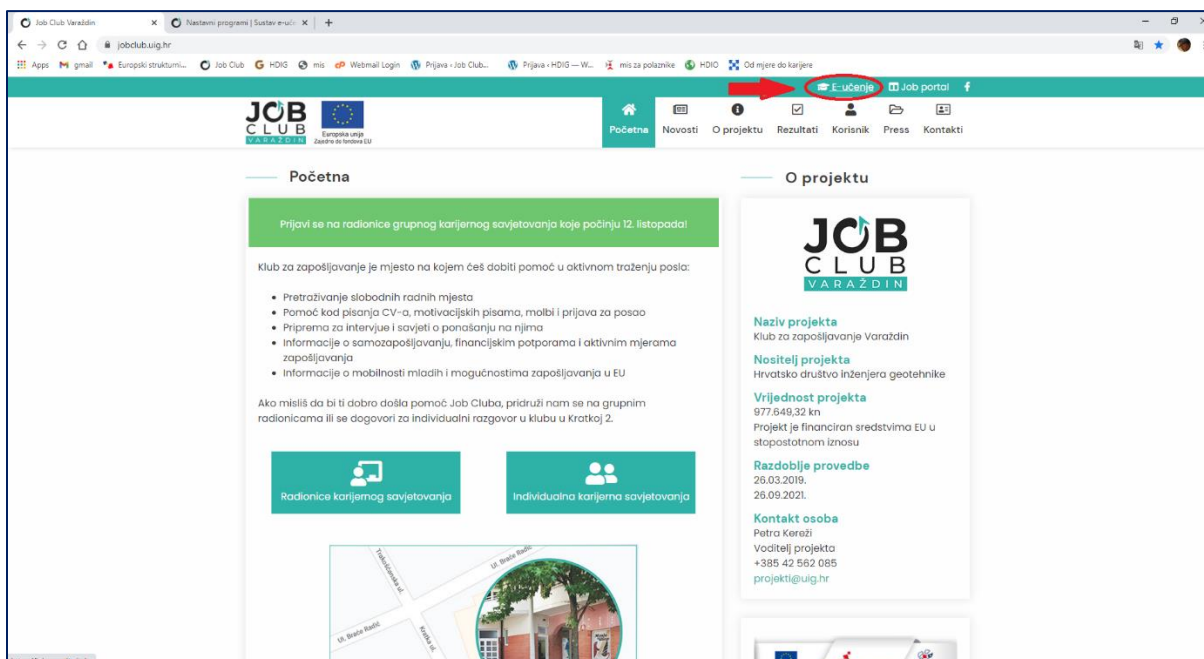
Job Club Varaždin ×
Nastavni programi | Sustav e-uče ×
+
jobclub.uig.hr
Apps gmail Europski strukturni... Job Club HDIG mis Webmail Login Prijava ‹ Job Club... Prijava ‹ HDIG — W... mis za polaznike HDIO Od mjere do karijere

E-učenje Job portal f

JOB CLUB VARAŽDIN
Europska unija
Zajedno do fondova EU

Početna Novosti O projektu Rezultati Korisnik Press Kontakti

Početna

Prijavi se na radionice grupnog karijernog savjetovanja koje počinju 12. listopada!

Klub za zapošljavanje je mjesto na kojem ćeš dobiti pomoć u aktivnom traženju posla:

- Pretraživanje slobodnih radnih mjesta
- Pomoć kod pisanja CV-a, motivacijskih pisama, molbi i prijava za posao
- Priprema za intervjue i savjeti o ponašanju na njima
- Informacije o samozapošljavanju, financijskim potporama i aktivnim mjerama zapošljavanja
- Informacije o mobilnosti mladih i mogućnostima zapošljavanja u EU

Ako misliš da bi ti dobro došla pomoć Job Cluba, pridruži nam se na grupnim radionicama ili se dogovori za individualni razgovor u klubu u Kratkoj 2.

Radionice karijernog savjetovanja

Individualna karijerna savjetovanja

Trakošćanska ul.
Ul. Braće Radić
Ul. Braće Radić
Kratka ul.

O projektu

JOB CLUB VARAŽDIN

Naziv projekta
Klub za zapošljavanje Varaždin

Nositelj projekta
Hrvatsko društvo inženjera geotehnike

Vrijednost projekta
977.649,32 kn
Projekt je financiran sredstvima EU u stopostotnom iznosu

Razdoblje provedbe
26.03.2019.
26.09.2021.

Kontakt osoba
Petra Kereži
Voditelj projekta
+385 42 562 085
projekti@uig.hr